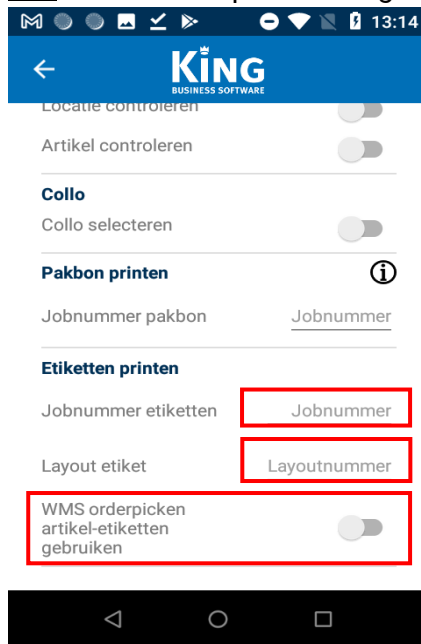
13:14

KING
BUSINESS SOFTWARE

Locatie controleren

Artikel controleren

Collo

Collo selecteren

Pakbon printen

Jobnummer pakbon
Jobnummer

Etiketten printen

Jobnummer etiketten
Jobnummer

Layout etiket
Layoutnummer

WMS orderpicken artikel-etiketten gebruiken